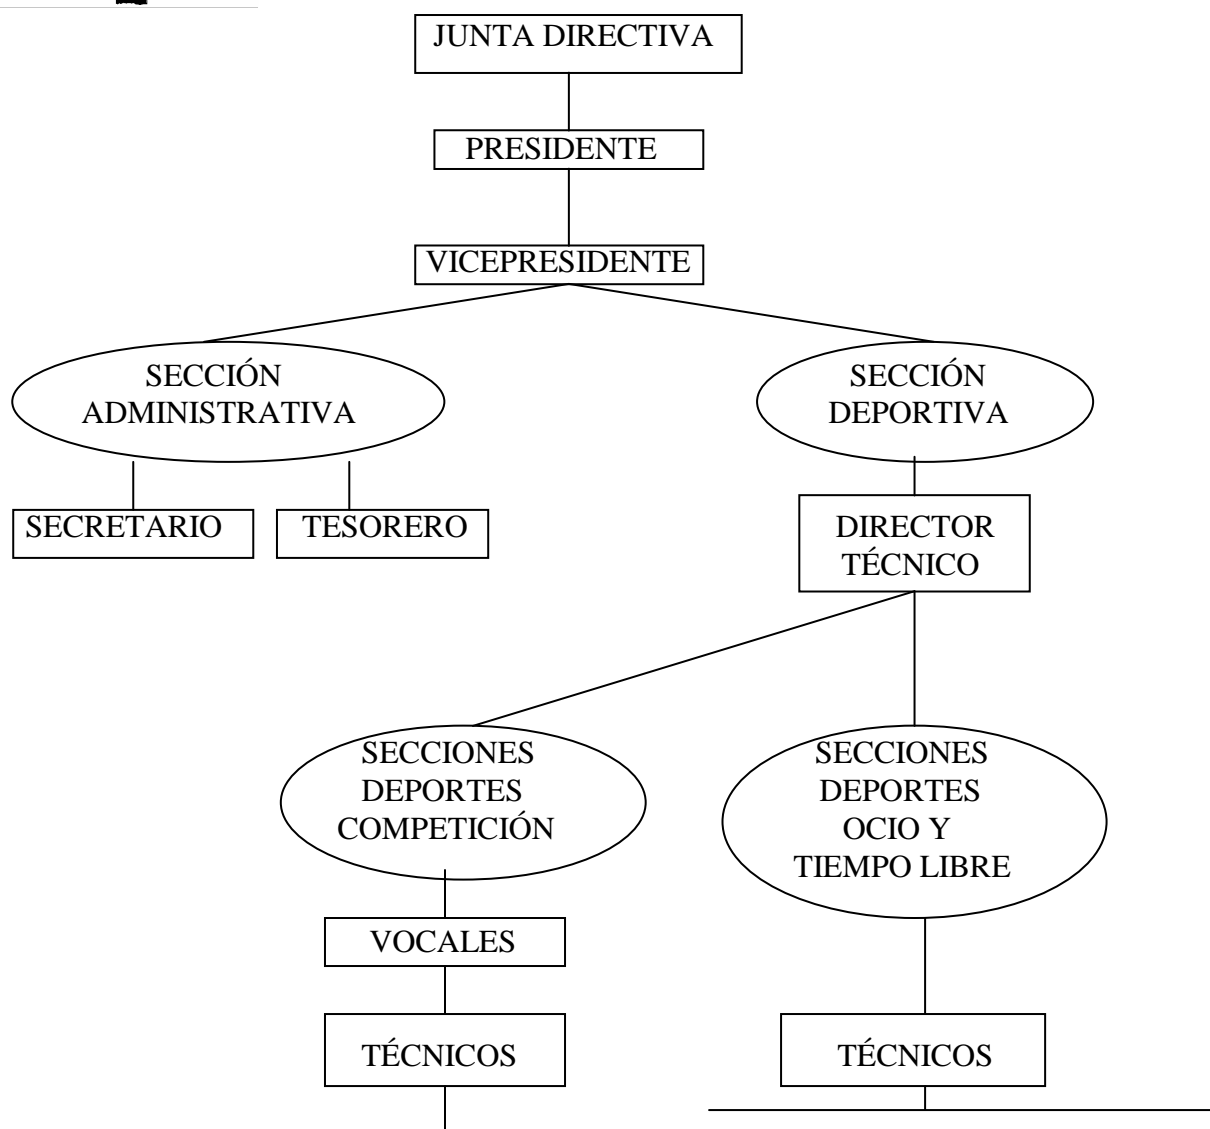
JUNTA DIRECTIVA

PRESIDENTE

VICEPRESIDENTE

SECCIÓN ADMINISTRATIVA

SECCIÓN DEPORTIVA

SECRETARIO

TESORERO

DIRECTOR TÉCNICO

SECCIONES DEPORTES COMPETICIÓN

SECCIONES DEPORTES OCIO Y TIEMPO LIBRE

VOCALES

TÉCNICOS

TÉCNICOS